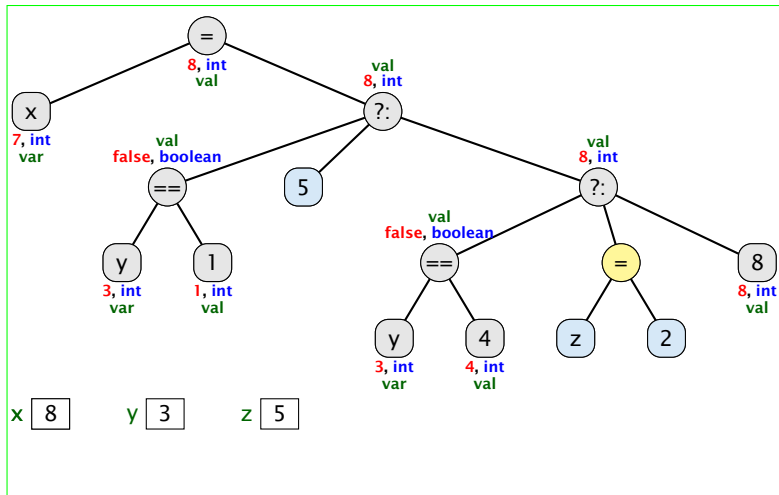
=
8, int
val

x
7, int
var

val
8, int
?:

val
false, boolean
==

5

val
8, int
?:

y
3, int
var

1
1, int
val

val
false, boolean
==

=

8
8, int
val

y
3, int
var

4
4, int
val

z

2

x 8   y 3   z 5